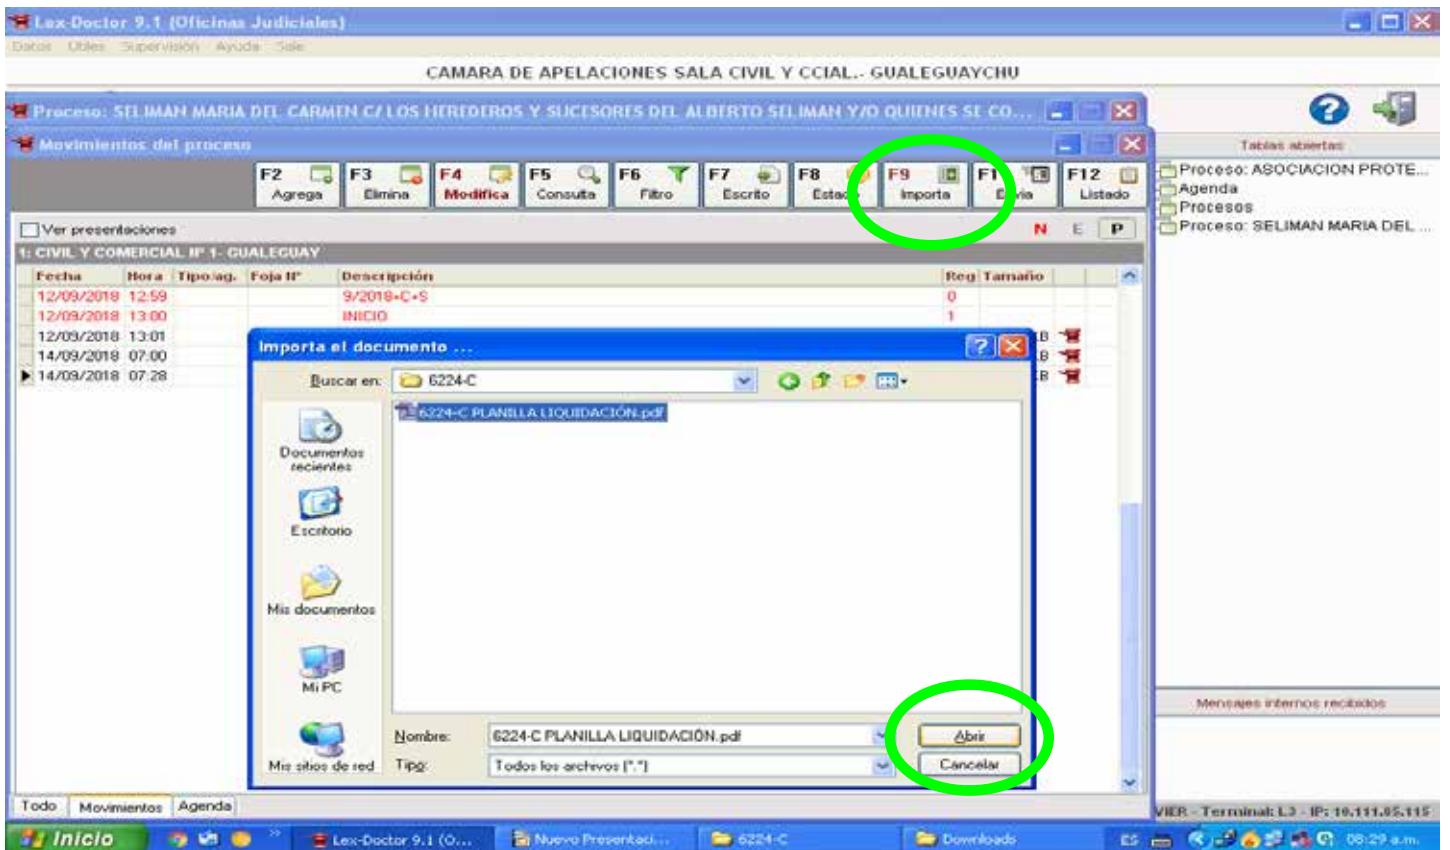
Lex-Doctor 9.1 (Oficinas Judiciales)

Datos Útiles Supervisión Ayuda Sale

CAMARA DE APELACIONES SALA CIVIL Y CCIAL.- GUALEGUAYCHU

Proceso: SELIMAN MARIA DEL CARMEN C/ LOS HEREDEROS Y SUCESORES DEL ALBERTO SELIMAN Y/O QUIENES SE CO...

Movimientos del proceso

F2 Agrega | F3 Elimina | F4 Modifica | F5 Consulta | F6 Filtro | F7 Escrito | F8 Estad | F9 Importa | F1 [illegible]ia | F12 Listado

Ver presentaciones

N E P

1: CIVIL Y COMERCIAL Nº 1- GUALEGUAY

| Fecha | Hora | Tipo/ag. | Foja Nº | Descripción | Reg | Tamaño |
|---|---|---|---|---|---|---|
| 12/09/2018 | 12:59 | | | 9/2018-C-S | 0 | |
| 12/09/2018 | 13:00 | | | INICIO | 1 | |
| 12/09/2018 | 13:01 | | | | | B |
| 14/09/2018 | 07:00 | | | | | B |
| 14/09/2018 | 07:28 | | | | | B |

Importa el documento ...

Buscar en: 6224-C

6224-C PLANILLA LIQUIDACIÓN.pdf

Documentos recientes

Escritorio

Mis documentos

Mi PC

Mis sitios de red

Nombre: 6224-C PLANILLA LIQUIDACIÓN.pdf

Tipo: Todos los archivos (*.*)

Abrir

Cancelar

Tablas abiertas

Proceso: ASOCIACION PROTE...
Agenda
Procesos
Proceso: SELIMAN MARIA DEL ...

Mensajes internos recibidos

Todo Movimientos Agenda

VIER - Terminal: L3 - IP: 10.111.85.115

Inicio Lex-Doctor 9.1 (O... Nuevo Presentaci... 6224-C Downloads ES 08:29 a.m.